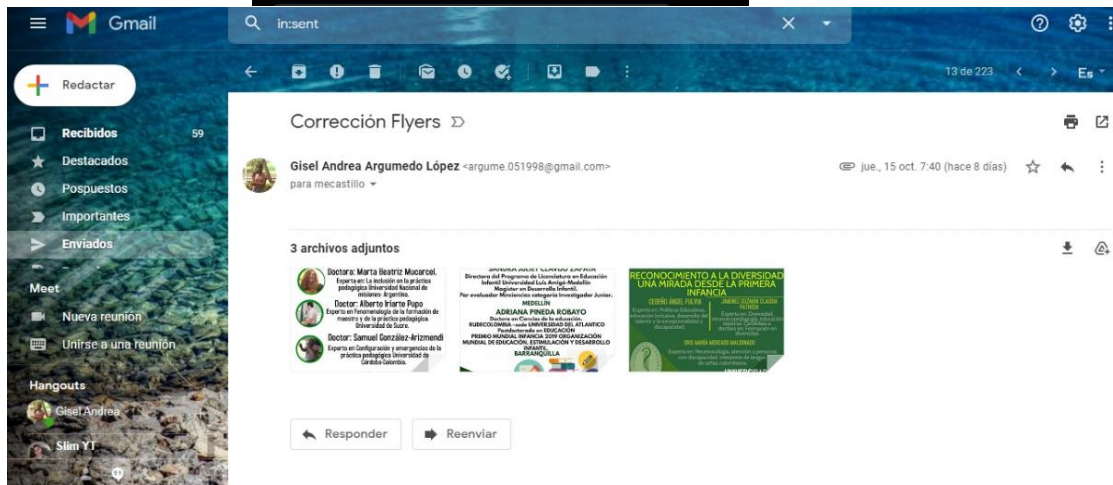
Gmail

in:sent

Redactar

Recibidos 59
Destacados
Pospuestos
Importantes
Enviados

Meet
Nueva reunión
Unirse a una reunión

Hangouts
Gisel Andrea
Slim YT

13 de 223

Es

Corrección Flyers

Gisel Andrea Argumedo López <argume.051998@gmail.com>
para mecastillo

jue., 15 oct. 7:40 (hace 8 días)

3 archivos adjuntos

Doctora: Marta Beatriz Mucarcel. Experta en: La inclusión en la práctica pedagógica Universidad Nacional de misiones- Argentina.
Doctor: Alberto Iriarte Pupo Experto en Fenomenología de la formación de maestro y de la práctica pedagógica. Universidad de Sucre.
Doctor: Samuel González-Arizmendi Experto en Configuración y emergencias de la práctica pedagógica Universidad de Córdoba Colombia.

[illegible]
Directora del Programa de Licenciatura en Educación Infantil Universidad Luis Amigó-Medellín
Magister en Desarrollo Infantil.
Par evaluador Minciencias categoría Investigador Junior.
MEDELLÍN
ADRIANA PINEDA ROBAYO
Doctora en Ciencias de la educación. RUDECOLOMBIA –sede UNIVERSIDAD DEL ATLANTICO
Postdoctorado en EDUCACION
PREMIO MUNDIAL INFANCIA 2019 ORGANIZACIÓN MUNDIAL DE EDUCACIÓN, ESTIMULACIÓN Y DESARROLLO INFANTIL.
BARRANQUILLA

RECONOCIMIENTO A LA DIVERSIDAD UNA MIRADA DESDE LA PRIMERA INFANCIA
CEDEÑO ANGEL FULVIA
JIMENEZ GUZMAN CLAUDIA PATRICIA
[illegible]

Responder
Reenviar